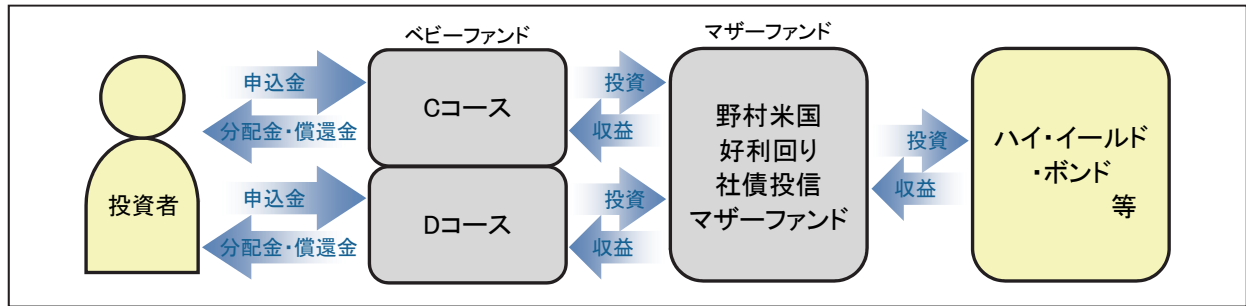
ベビーファンド

マザーファンド

投資者

申込金

分配金・償還金

申込金

分配金・償還金

Cコース

Dコース

投資

収益

投資

収益

野村米国
好利回り
社債投信
マザーファンド

投資

収益

ハイ・イールド
・ボンド
等